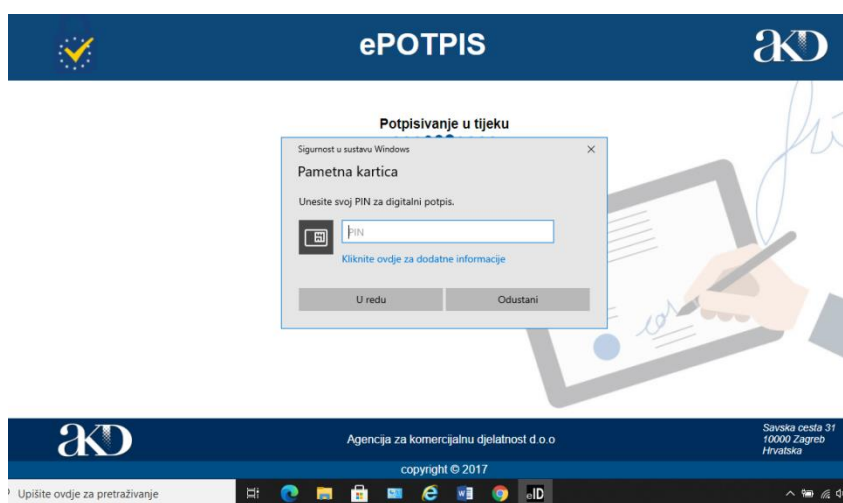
ePOTPIS

AKD

Potpisivanje u tijeku

Sigurnost u sustavu Windows

×

Pametna kartica

Unesite svoj PIN za digitalni potpis.

PIN

Kliknite ovdje za dodatne informacije

U redu

Odustani

AKD

Agencija za komercijalnu djelatnost d.o.o

Savska cesta 31
10000 Zagreb
Hrvatska

copyright © 2017

Upišite ovdje za pretraživanje

eID